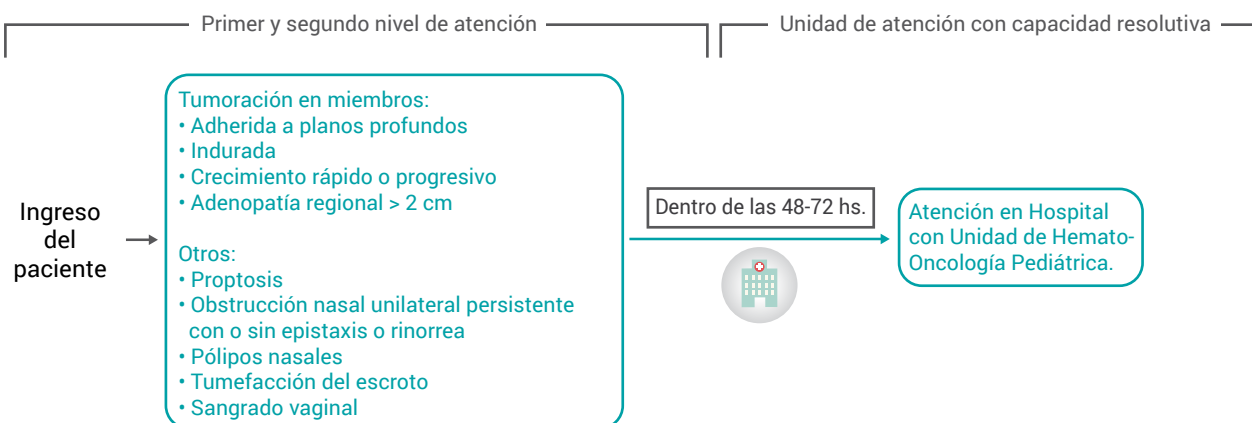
Primer y segundo nivel de atención

Unidad de atención con capacidad resolutiva

Ingreso del paciente

Tumoración en miembros:
• Adherida a planos profundos
• Indurada
• Crecimiento rápido o progresivo
• Adenopatía regional > 2 cm

Otros:
• Proptosis
• Obstrucción nasal unilateral persistente con o sin epistaxis o rinorrea
• Pólipos nasales
• Tumefacción del escroto
• Sangrado vaginal

Dentro de las 48-72 hs.

Atención en Hospital con Unidad de Hemato-Oncología Pediátrica.